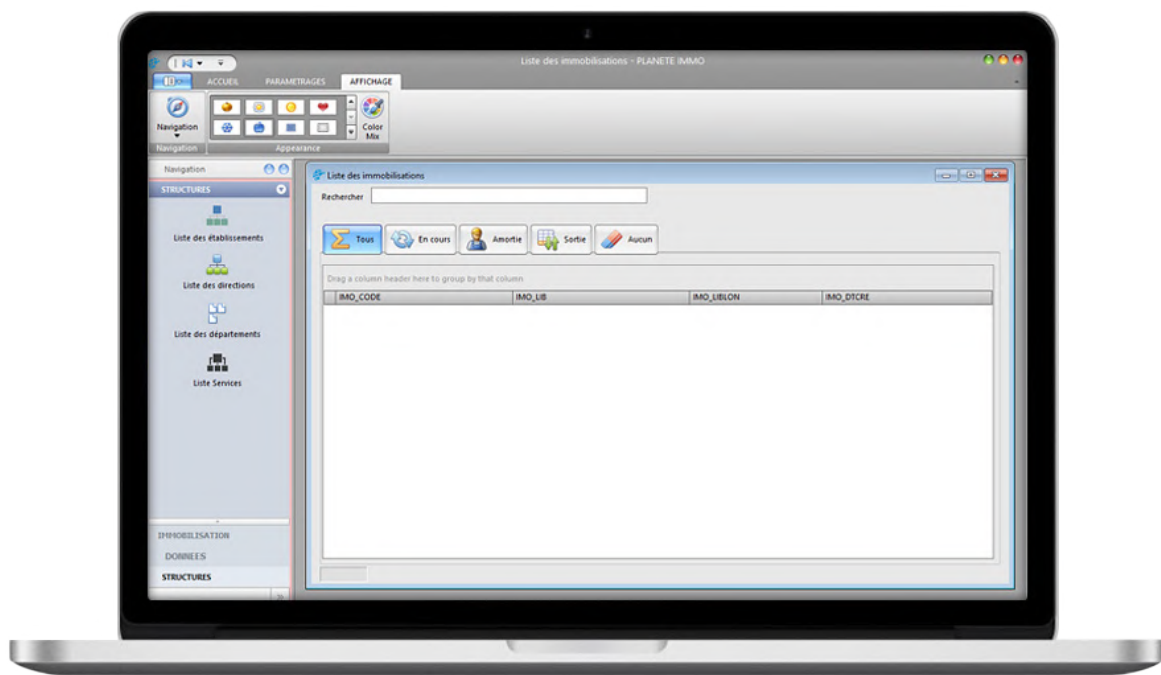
Liste des immobilisations - PLANETE IMMO

ACCUEIL PARAMETRAGES AFFICHAGE

Navigation

Color Mix

Navigation Appearance

Navigation

STRUCTURES

Liste des établissements

Liste des directions

Liste des départements

Liste Services

IMMOBILISATION

DONNEES

STRUCTURES

Liste des immobilisations

Rechercher

Tous En cours Amortie Sortie Aucun

Drag a column header here to group by that column

| IMO_CODE | IMO_LIB | IMO_LIBLON | IMO_DTCRE |
|---|---|---|---|